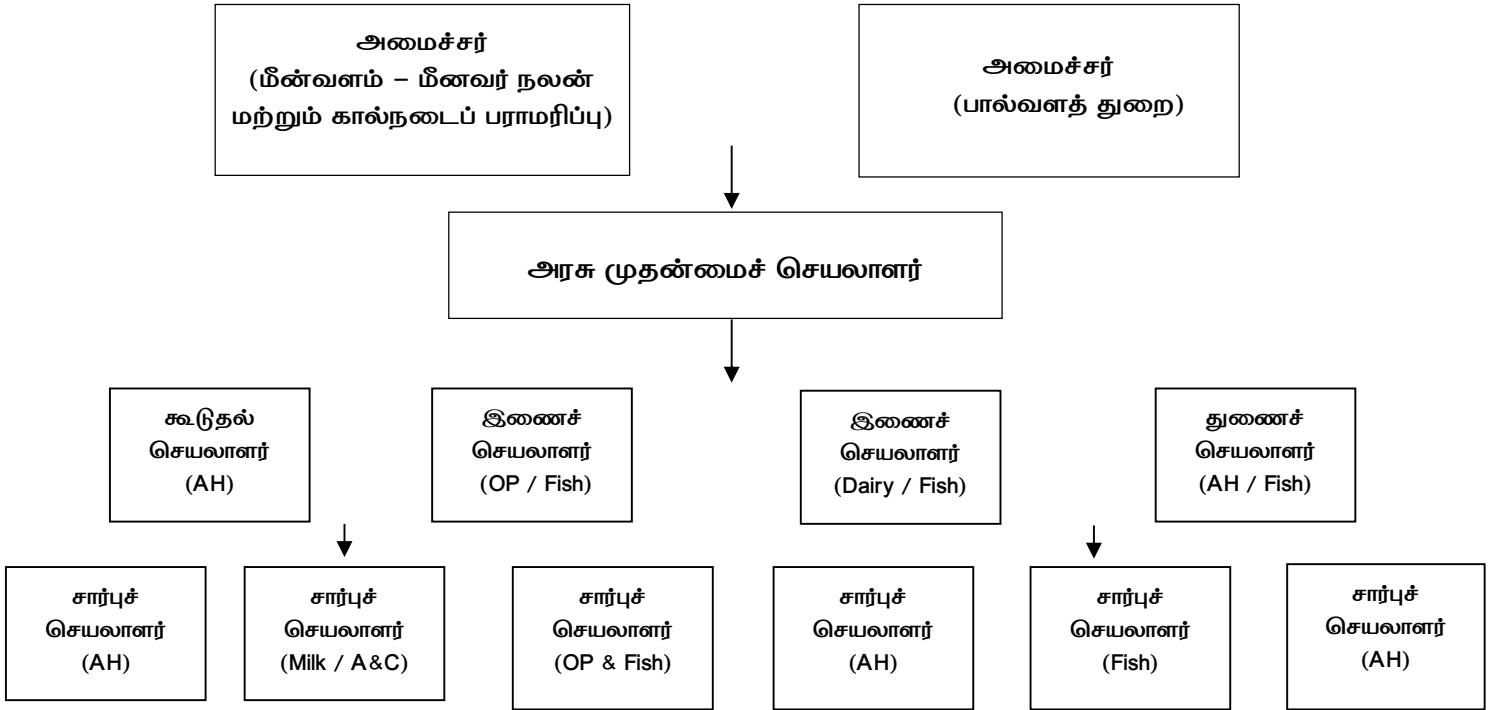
அமைச்சர்
(மீன்வளம் – மீனவர் நலன் மற்றும் கால்நடைப் பராமரிப்பு)

அமைச்சர்
(பால்வளத் துறை)

அரசு முதன்மைச் செயலாளர்

கூடுதல் செயலாளர் (AH)

இணைச் செயலாளர் (OP / Fish)

இணைச் செயலாளர் (Dairy / Fish)

துணைச் செயலாளர் (AH / Fish)

சார்புச் செயலாளர் (AH)

சார்புச் செயலாளர் (Milk / A&C)

சார்புச் செயலாளர் (OP & Fish)

சார்புச் செயலாளர் (AH)

சார்புச் செயலாளர் (Fish)

சார்புச் செயலாளர் (AH)